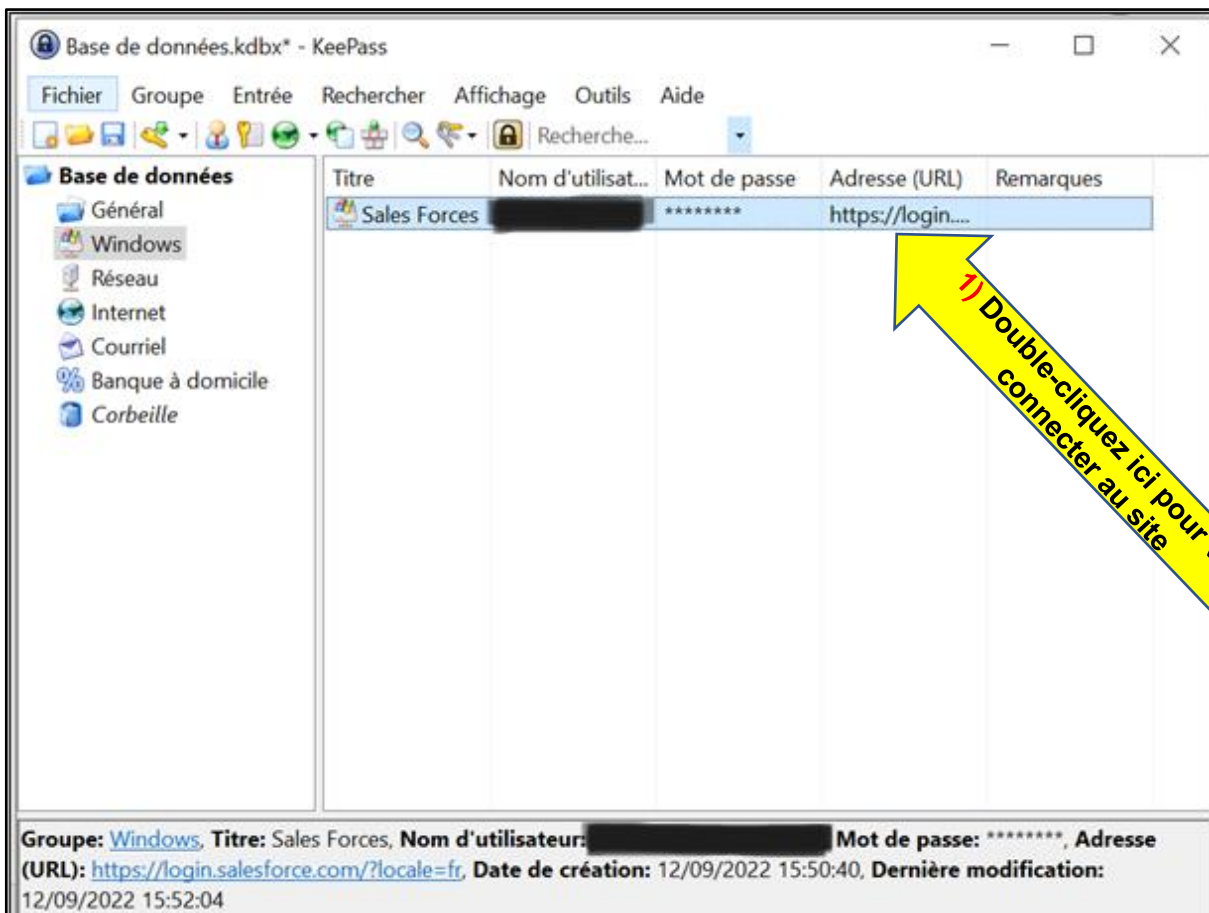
Base de données.kdbx* - KeePass

Fichier Groupe Entrée Rechercher Affichage Outils Aide

Recherche...

Base de données
Général
Windows
Réseau
Internet
Courriel
Banque à domicile
Corbeille

| Titre | Nom d'utilisat... | Mot de passe | Adresse (URL) | Remarques |
|---|---|---|---|---|
| Sales Forces | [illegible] | ******** | https://login.... | |

1) Double-cliquez ici pour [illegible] connecter au site

Groupe: Windows, Titre: Sales Forces, Nom d'utilisateur: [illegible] Mot de passe: ********, Adresse (URL): https://login.salesforce.com/?locale=fr, Date de création: 12/09/2022 15:50:40, Dernière modification: 12/09/2022 15:52:04